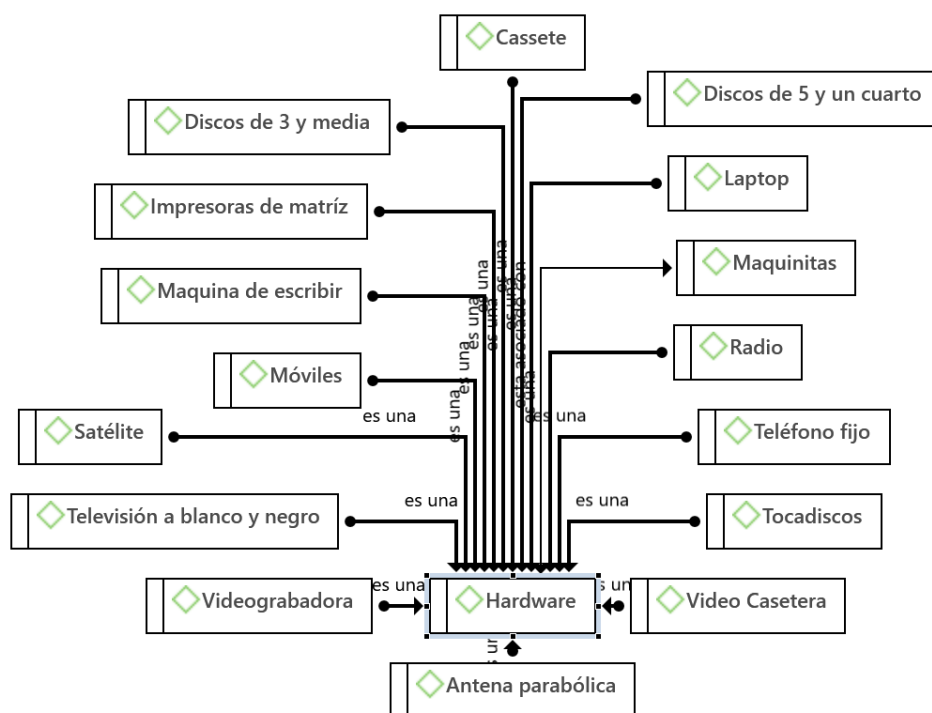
Cassete

Discos de 5 y un cuarto

Discos de 3 y media

Laptop

Impresoras de matríz

Maquinitas

Maquina de escribir

Radio

Móviles

Satélite

Teléfono fijo

Televisión a blanco y negro

Tocadiscos

Videograbadora

Hardware

Video Casetera

Antena parabólica

es una
es una
es una
es una
es una
es una
es una
es una
es una
es una
es una
es una
es un
es ur